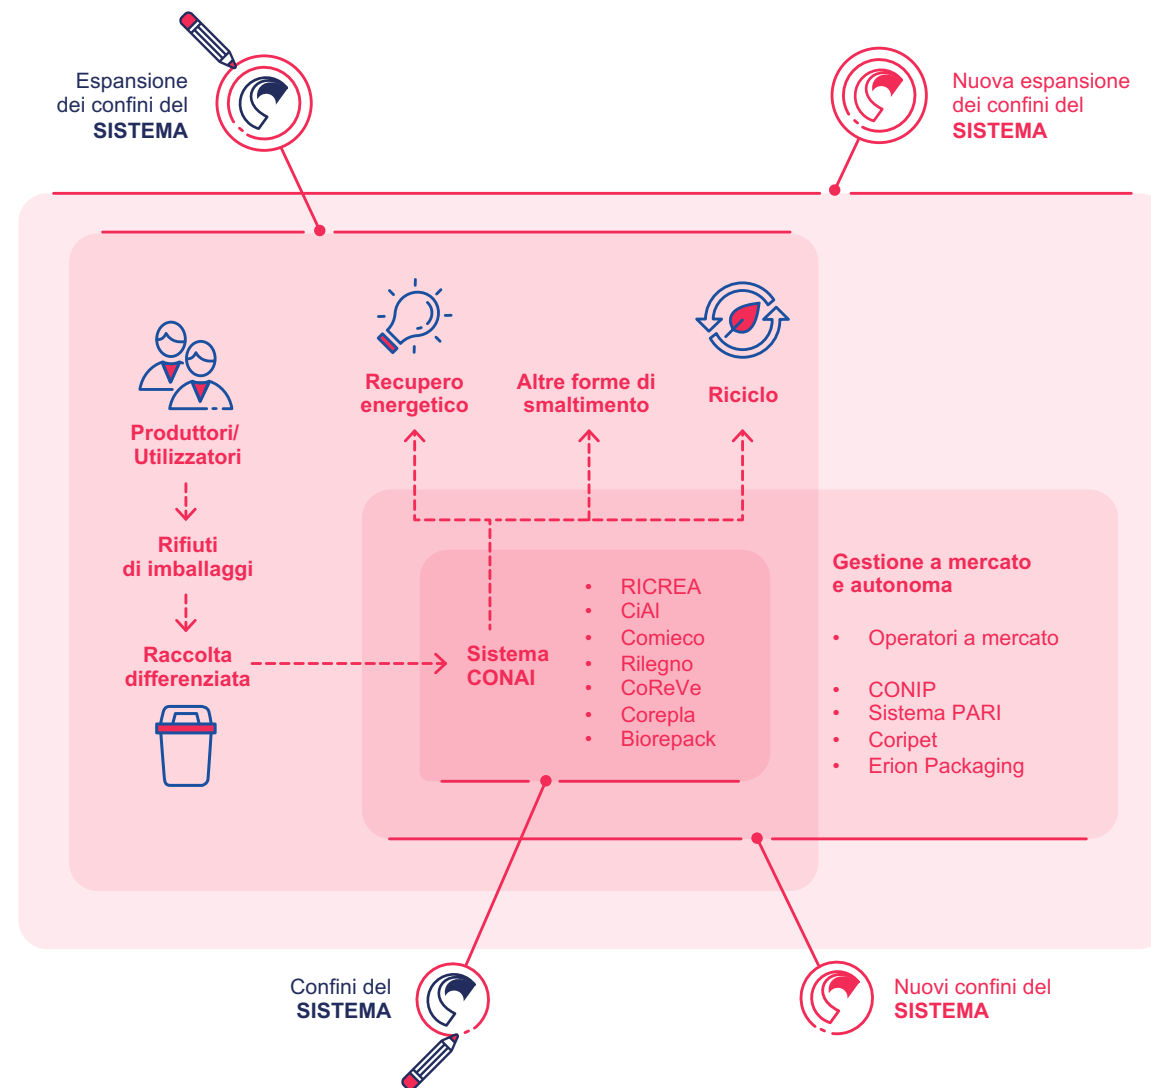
Espansione dei confini del **SISTEMA**

Nuova espansione dei confini del **SISTEMA**

Produttori/ Utilizzatori

Rifiuti di imballaggi

Raccolta differenziata

Recupero energetico

Altre forme di smaltimento

Riciclo

Sistema CONAI

- RICREA
- CiAl
- Comieco
- Rilegno
- CoReVe
- Corepla
- Biorepack

Gestione a mercato e autonoma

- Operatori a mercato

- CONIP
- Sistema PARI
- Coripet
- Erion Packaging

Confini del **SISTEMA**

Nuovi confini del **SISTEMA**